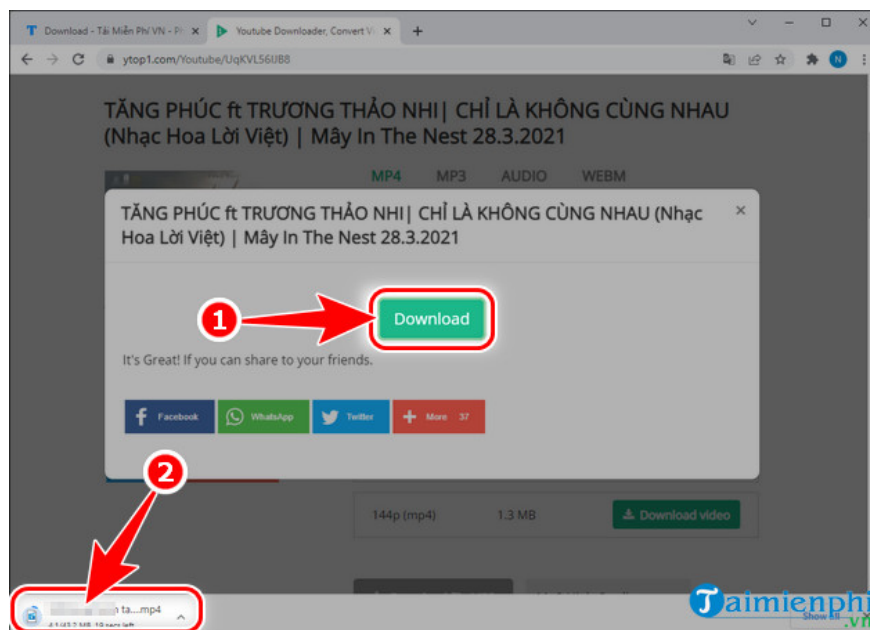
Download - Tải Miễn Phí VN - Ph
Youtube Downloader, Convert Vi
ytop1.com/Youtube/UqKVL56UB8

TĂNG PHÚC ft TRƯƠNG THẢO NHI| CHỈ LÀ KHÔNG CÙNG NHAU (Nhạc Hoa Lời Việt) | Mây In The Nest 28.3.2021

MP4 MP3 AUDIO WEBM

TĂNG PHÚC ft TRƯƠNG THẢO NHI| CHỈ LÀ KHÔNG CÙNG NHAU (Nhạc Hoa Lời Việt) | Mây In The Nest 28.3.2021

1

Download

It's Great! If you can share to your friends.

Facebook WhatsApp Twitter More 37

2

144p (mp4) 1.3 MB Download video

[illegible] ta....mp4
4.1/43.2 MB, 19 secs left

Show all

Taimienphi.vn